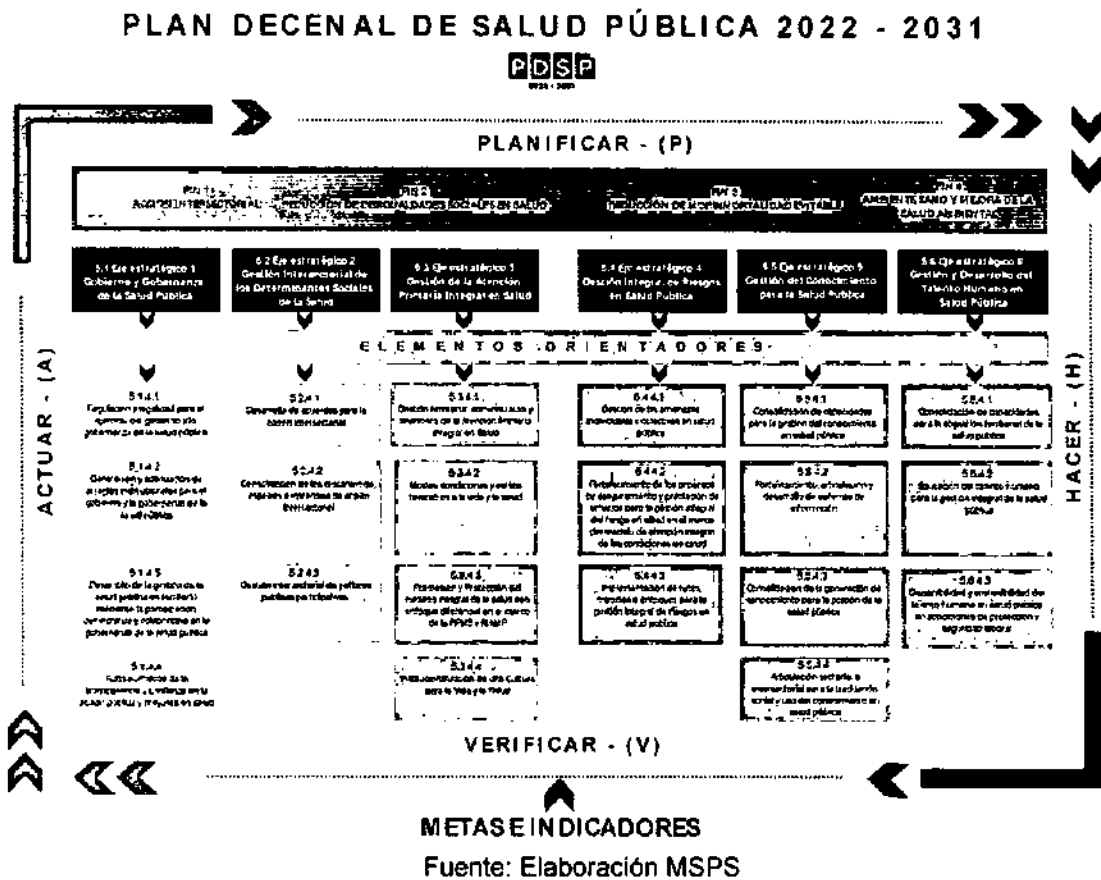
PLAN DECENAL DE SALUD PÚBLICA 2022 - 2031

PDSP

PLANIFICAR - (P)

FIN 1 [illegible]

FIN 2 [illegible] REDUCCIÓN DE DESIGUALDADES SOCIALES EN SALUD

FIN 3 REDUCCIÓN DE MORBIMORTALIDAD EVITABLE

FIN 4 AMBIENTE SANO Y MEJORA DE LA SALUD AMBIENTAL

5.1 Eje estratégico 1 Gobierno y Gobernanza de la Salud Pública

5.2 Eje estratégico 2 Gestión Intersectorial de los Determinantes Sociales de la Salud

5.3 Eje estratégico 3 Gestión de la Atención Primaria Integral en Salud

5.4 Eje estratégico 4 Gestión Integral del Riesgo en Salud Pública

5.5 Eje estratégico 5 Gestión del Conocimiento para la Salud Pública

5.6 Eje estratégico 6 Gestión y Desarrollo del Talento Humano en Salud Pública

ELEMENTOS ORIENTADORES

ACTUAR - (A)

HACER - (H)

5.1.4.1 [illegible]

5.1.4.2 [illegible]

5.1.4.3 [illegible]

5.1.4.4 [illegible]

5.2.4.1 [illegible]

5.2.4.2 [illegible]

5.2.4.3 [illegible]

5.3.4.1 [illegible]

5.3.4.2 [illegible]

5.3.4.3 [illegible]

5.3.4.4 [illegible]

5.4.4.1 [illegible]

5.4.4.2 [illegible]

5.4.4.3 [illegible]

5.5.4.1 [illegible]

5.5.4.2 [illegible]

5.5.4.3 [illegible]

5.5.4.4 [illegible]

5.6.4.1 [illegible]

5.6.4.2 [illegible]

5.6.4.3 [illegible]

VERIFICAR - (V)

METAS E INDICADORES

Fuente: Elaboración MSPS